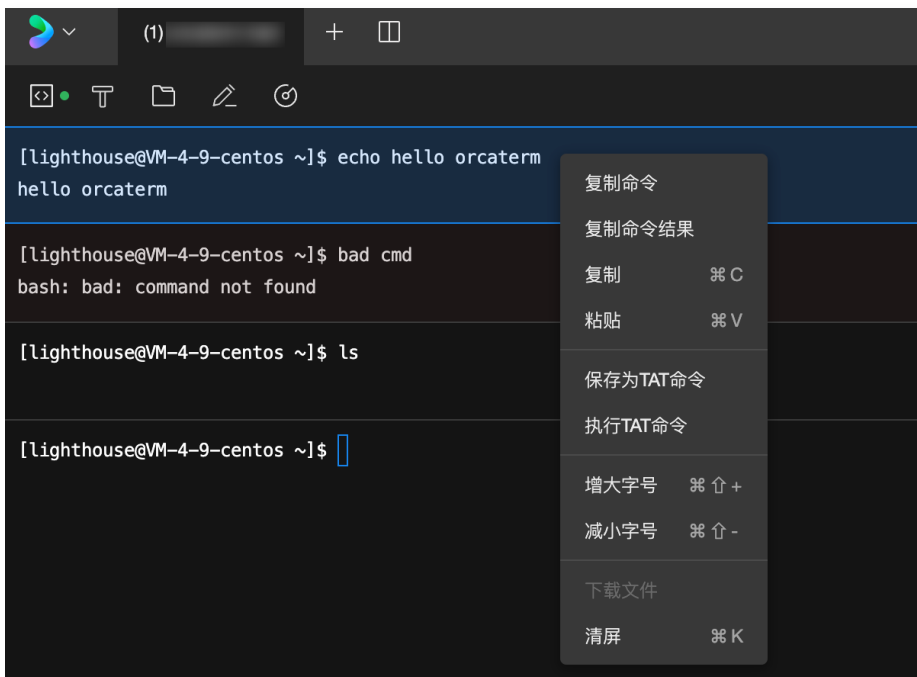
(1) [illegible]

[lighthouse@VM-4-9-centos ~]$ echo hello orcaterm
hello orcaterm

[lighthouse@VM-4-9-centos ~]$ bad cmd
bash: bad: command not found

[lighthouse@VM-4-9-centos ~]$ ls

[lighthouse@VM-4-9-centos ~]$

复制命令
复制命令结果
复制 ⌘C
粘贴 ⌘V
保存为TAT命令
执行TAT命令
增大字号 ⌘⇧+
减小字号 ⌘⇧-
下载文件
清屏 ⌘K